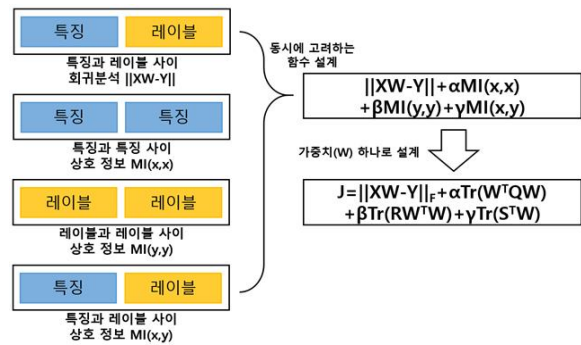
특징

레이블

특징과 레이블 사이
회귀분석 ||XW-Y||

특징

특징

특징과 특징 사이
상호 정보 MI(x,x)

레이블

레이블

레이블과 레이블 사이
상호 정보 MI(y,y)

특징

레이블

특징과 레이블 사이
상호 정보 MI(x,y)

동시에 고려하는
함수 설계

$||XW-Y||+\alpha MI(x,x)+\beta MI(y,y)+\gamma MI(x,y)$

가중치(W) 하나로 설계

$J=||XW-Y||_F+\alpha Tr(W^TQW)+\beta Tr(RW^TW)+\gamma Tr(S^TW)$